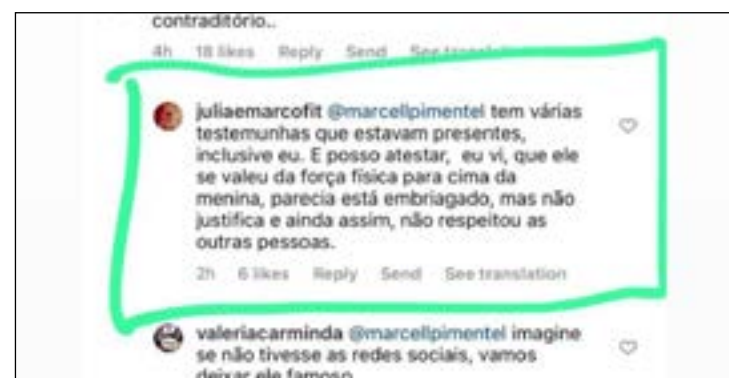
contraditório..

4h 18 likes Reply Send See translation

juliaemarcofit @marcellpimentel tem várias testemunhas que estavam presentes, inclusive eu. E posso atestar, eu vi, que ele se valeu da força física para cima da menina, parecia está embriagado, mas não justifica e ainda assim, não respeitou as outras pessoas.

2h 6 likes Reply Send See translation

valeriacarminda @marcellpimentel imagine se não tivesse as redes sociais, vamos deixar ele famoso